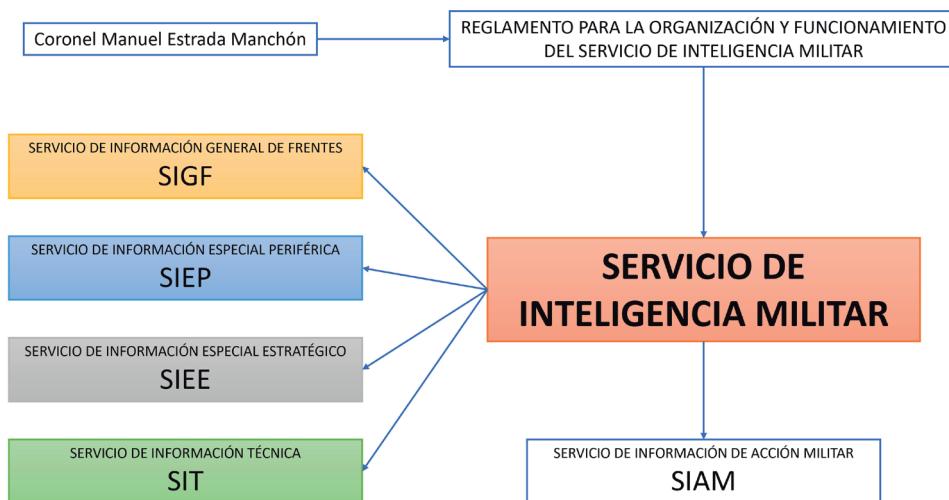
Coronel Manuel Estrada Manchón

REGLAMENTO PARA LA ORGANIZACIÓN Y FUNCIONAMIENTO DEL SERVICIO DE INTELIGENCIA MILITAR

SERVICIO DE INFORMACIÓN GENERAL DE FRENTES
SIGF

SERVICIO DE INFORMACIÓN ESPECIAL PERIFÉRICA
SIEP

SERVICIO DE INTELIGENCIA MILITAR

SERVICIO DE INFORMACIÓN ESPECIAL ESTRATÉGICO
SIEE

SERVICIO DE INFORMACIÓN TÉCNICA
SIT

SERVICIO DE INFORMACIÓN DE ACCIÓN MILITAR
SIAM